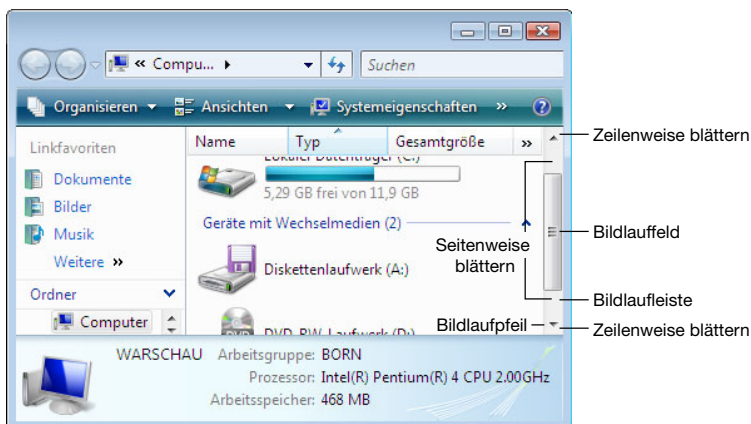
« Compu... ▸

Suchen

Organisieren ▾ Ansichten ▾ Systemeigenschaften »

Linkfavoriten

Dokumente

Bilder

Musik

Weitere »

Ordner

Computer

Name | Typ | Gesamtgröße | »

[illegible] (C:)

5,29 GB frei von 11,9 GB

Geräte mit Wechselmedien (2)

Diskettenlaufwerk (A:)

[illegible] (D:)

Zeilenweise blättern

Bildlauffeld

Seitenweise blättern

Bildlaufleiste

Bildlaufpfeil

Zeilenweise blättern

WARSCHAU Arbeitsgruppe: BORN

Prozessor: Intel(R) Pentium(R) 4 CPU 2.00GHz

Arbeitsspeicher: 468 MB